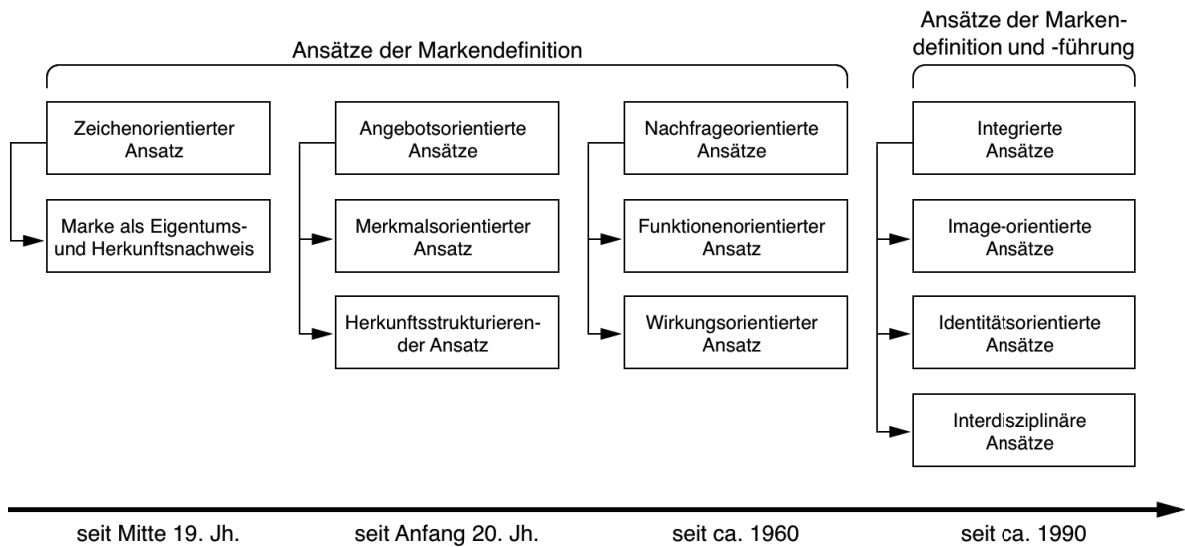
Ansätze der Markendefinition

Ansätze der Markendefinition und -führung

Zeichenorientierter Ansatz

Marke als Eigentums- und Herkunftsnachweis

Angebotsorientierte Ansätze

Merkmalsorientierter Ansatz

Herkunftsstrukturierender Ansatz

Nachfrageorientierte Ansätze

Funktionenorientierter Ansatz

Wirkungsorientierter Ansatz

Integrierte Ansätze

Image-orientierte Ansätze

Identitätsorientierte Ansätze

Interdisziplinäre Ansätze

seit Mitte 19. Jh.

seit Anfang 20. Jh.

seit ca. 1960

seit ca. 1990